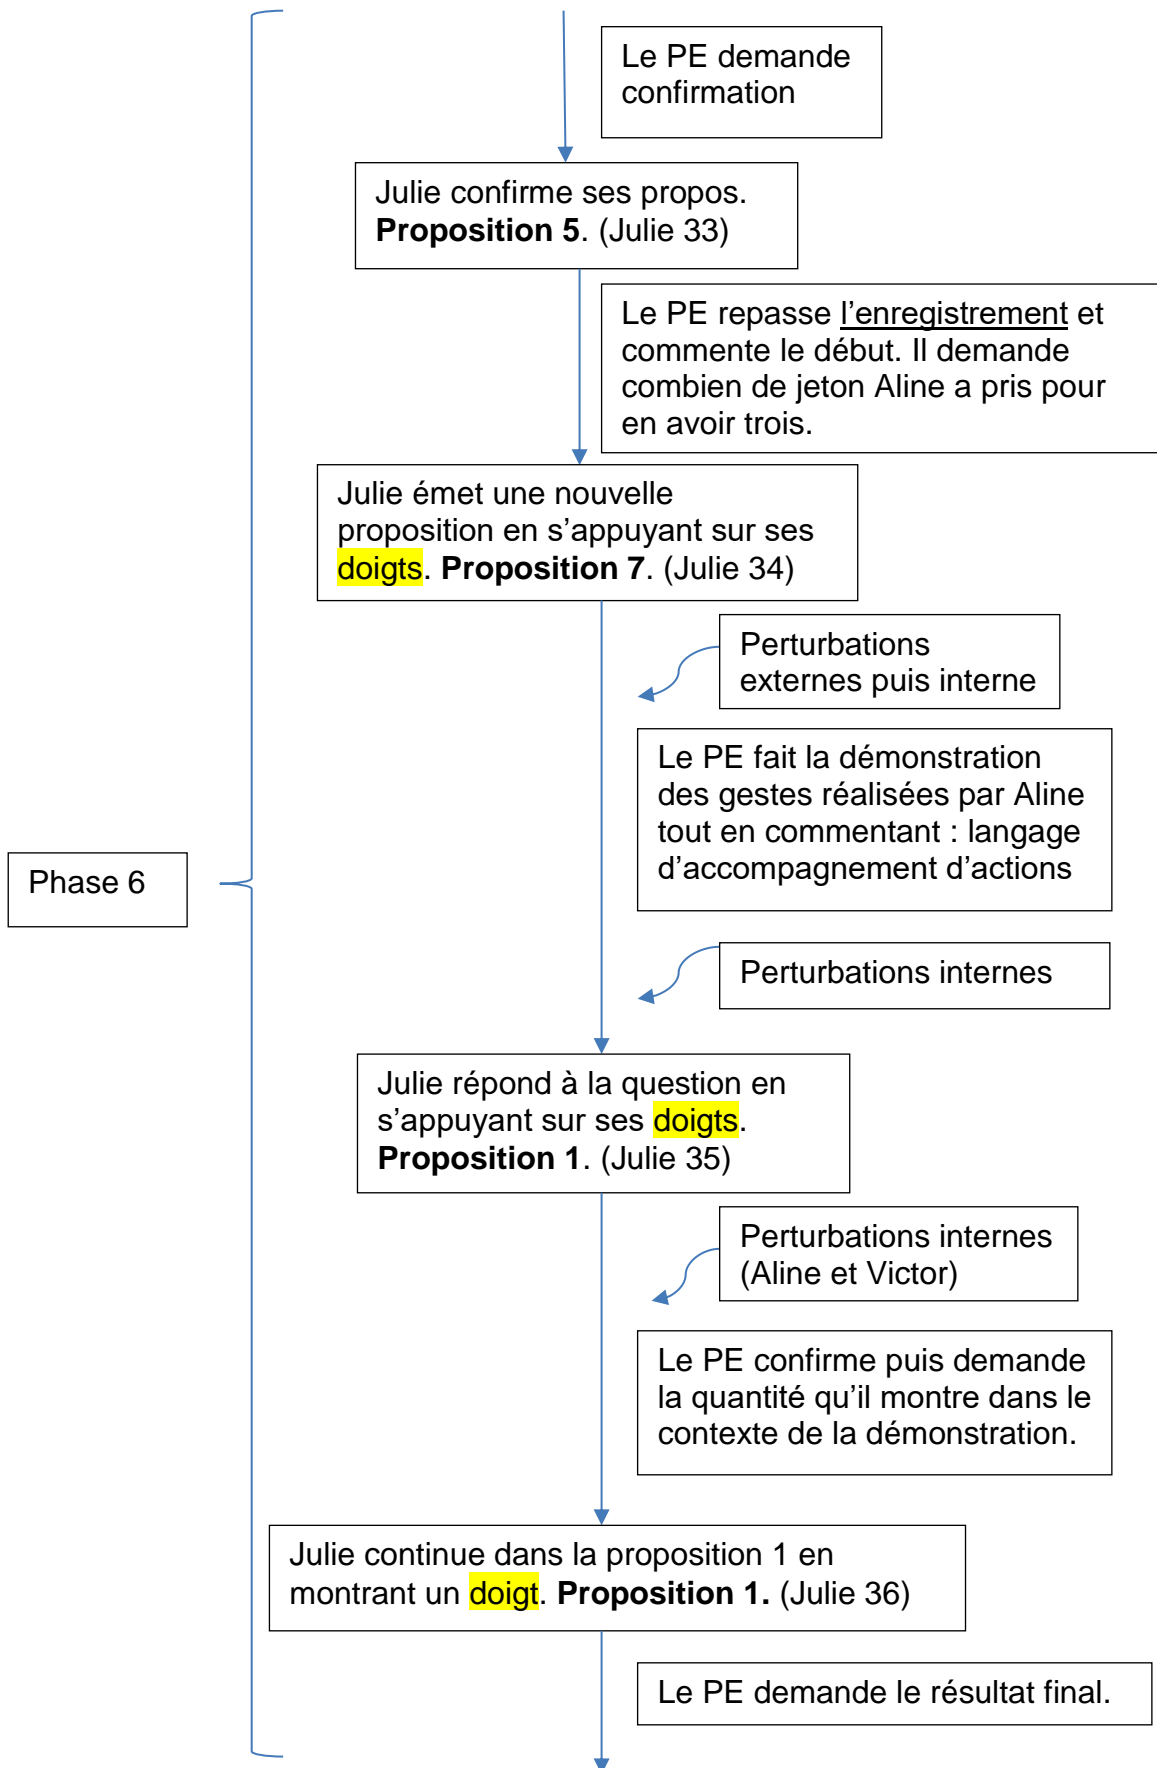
Le PE demande confirmation

Julie confirme ses propos. **Proposition 5**. (Julie 33)

Le PE repasse l'enregistrement et commente le début. Il demande combien de jeton Aline a pris pour en avoir trois.

Julie émet une nouvelle proposition en s'appuyant sur ses doigts. **Proposition 7**. (Julie 34)

Perturbations externes puis interne

Le PE fait la démonstration des gestes réalisées par Aline tout en commentant : langage d'accompagnement d'actions

Phase 6

Perturbations internes

Julie répond à la question en s'appuyant sur ses doigts. **Proposition 1**. (Julie 35)

Perturbations internes (Aline et Victor)

Le PE confirme puis demande la quantité qu'il montre dans le contexte de la démonstration.

Julie continue dans la proposition 1 en montrant un doigt. **Proposition 1.** (Julie 36)

Le PE demande le résultat final.